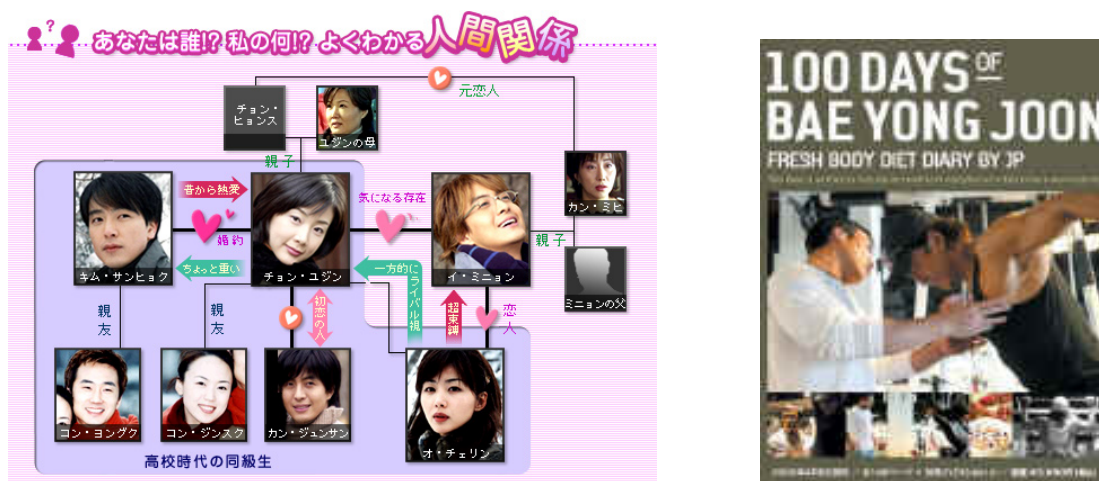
あなたは誰!? 私の何!? よくわかる人間関係

元恋人

チョン・ヒョンス

ユジンの母

親子

昔から熱愛

婚約

ちょっと重い

気になる存在

カン・ミヒ

親子

キム・サンヒョク

チョン・ユジン

イ・ミニョン

ミニョンの父

一方的にライバル視

超束縛

恋人

初恋の人

親友

親友

コン・ヨングク

コン・ジンスク

カン・ジュンサン

オ・チェリン

高校時代の同級生

100 DAYS OF BAE YONG JOON

FRESH BODY DIET DIARY BY JP

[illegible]

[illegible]